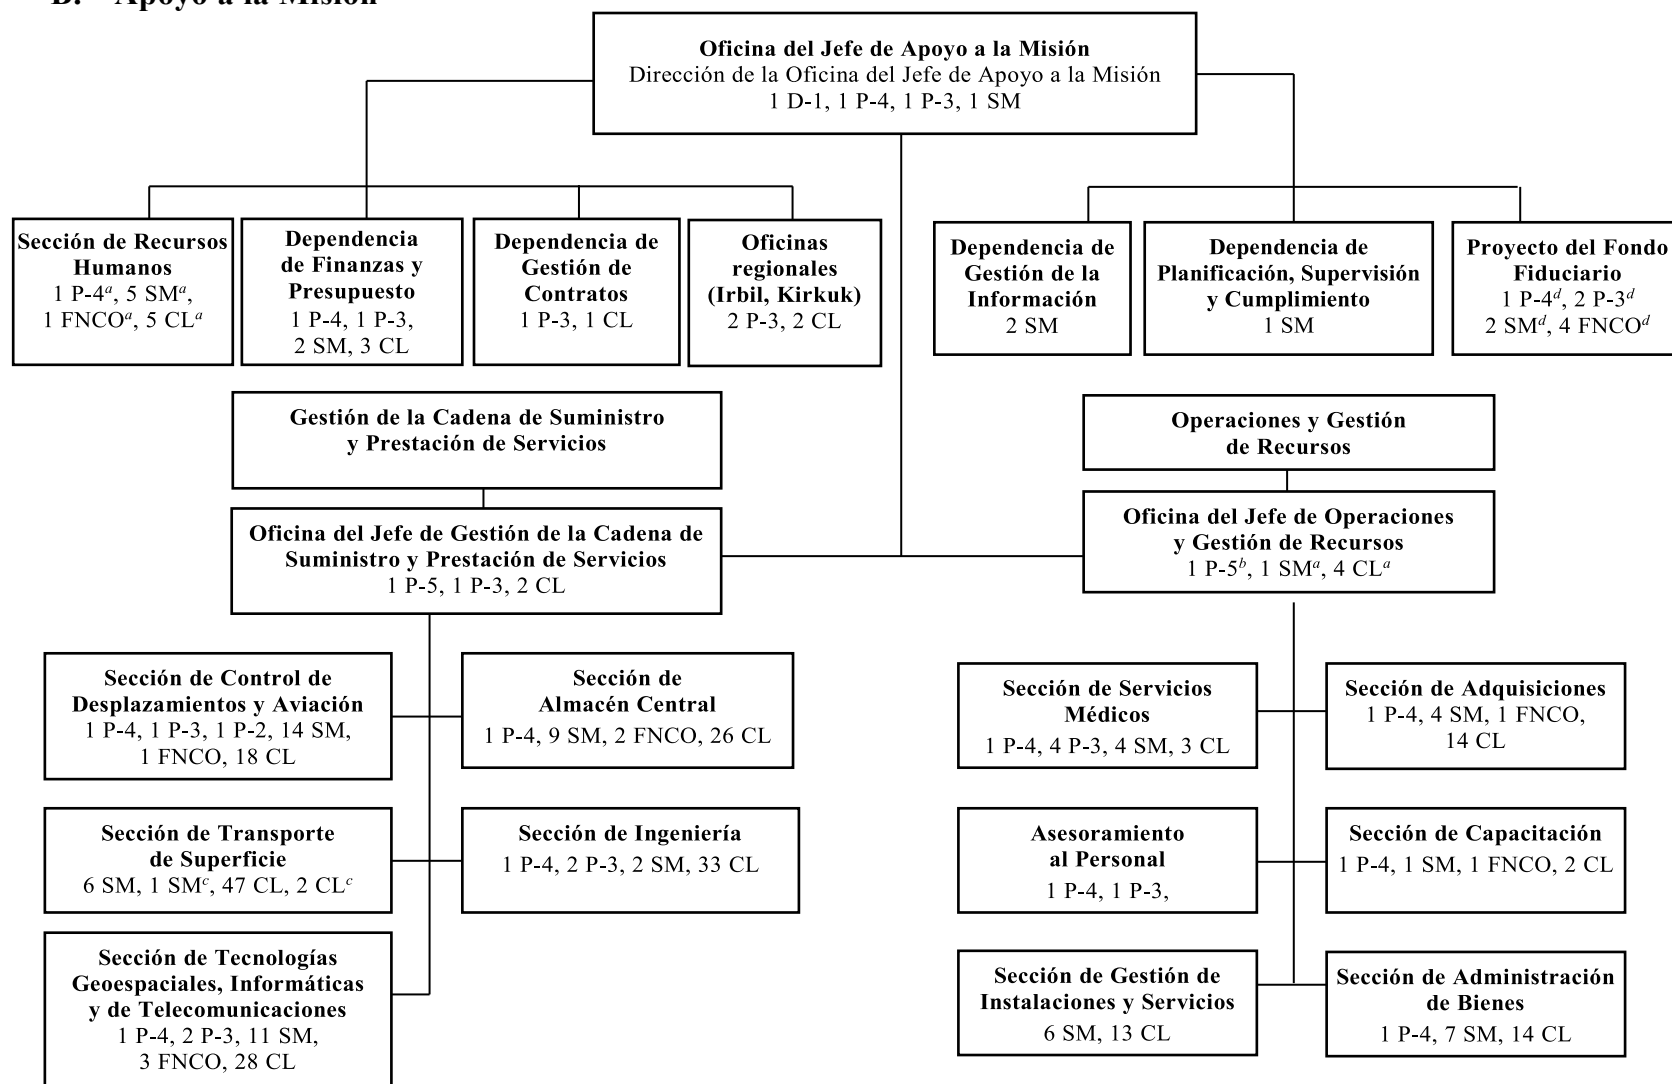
B. Apoyo a la Misión

Oficina del Jefe de Apoyo a la Misión
Dirección de la Oficina del Jefe de Apoyo a la Misión
1 D-1, 1 P-4, 1 P-3, 1 SM

Sección de Recursos Humanos
1 P-4$^a$, 5 SM$^a$, 1 FNCO$^a$, 5 CL$^a$

Dependencia de Finanzas y Presupuesto
1 P-4, 1 P-3, 2 SM, 3 CL

Dependencia de Gestión de Contratos
1 P-3, 1 CL

Oficinas regionales (Irbil, Kirkuk)
2 P-3, 2 CL

Dependencia de Gestión de la Información
2 SM

Dependencia de Planificación, Supervisión y Cumplimiento
1 SM

Proyecto del Fondo Fiduciario
1 P-4$^d$, 2 P-3$^d$
2 SM$^d$, 4 FNCO$^d$

Gestión de la Cadena de Suministro y Prestación de Servicios

Oficina del Jefe de Gestión de la Cadena de Suministro y Prestación de Servicios
1 P-5, 1 P-3, 2 CL

Operaciones y Gestión de Recursos

Oficina del Jefe de Operaciones y Gestión de Recursos
1 P-5$^b$, 1 SM$^a$, 4 CL$^a$

Sección de Control de Desplazamientos y Aviación
1 P-4, 1 P-3, 1 P-2, 14 SM, 1 FNCO, 18 CL

Sección de Almacén Central
1 P-4, 9 SM, 2 FNCO, 26 CL

Sección de Transporte de Superficie
6 SM, 1 SM$^c$, 47 CL, 2 CL$^c$

Sección de Ingeniería
1 P-4, 2 P-3, 2 SM, 33 CL

Sección de Tecnologías Geoespaciales, Informáticas y de Telecomunicaciones
1 P-4, 2 P-3, 11 SM, 3 FNCO, 28 CL

Sección de Servicios Médicos
1 P-4, 4 P-3, 4 SM, 3 CL

Sección de Adquisiciones
1 P-4, 4 SM, 1 FNCO, 14 CL

Asesoramiento al Personal
1 P-4, 1 P-3,

Sección de Capacitación
1 P-4, 1 SM, 1 FNCO, 2 CL

Sección de Gestión de Instalaciones y Servicios
6 SM, 13 CL

Sección de Administración de Bienes
1 P-4, 7 SM, 14 CL